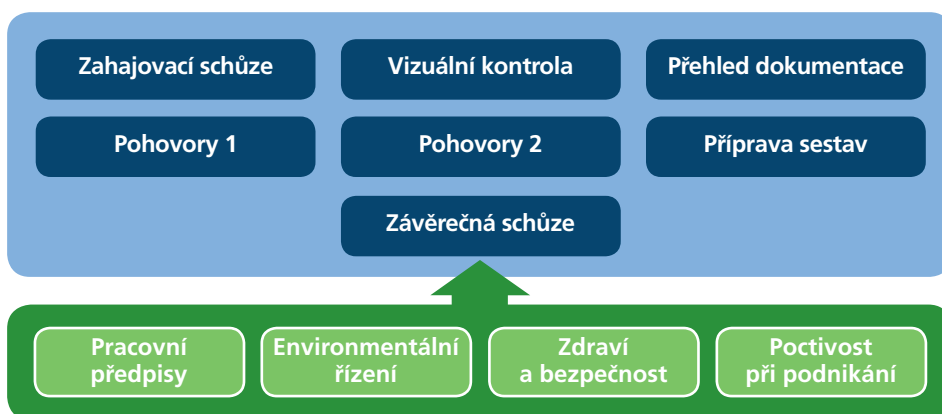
Zahajovací schůze

Vizuální kontrola

Přehled dokumentace

Pohovory 1

Pohovory 2

Příprava sestav

Závěrečná schůze

Pracovní předpisy

Environmentální řízení

Zdraví a bezpečnost

Poctivost při podnikání